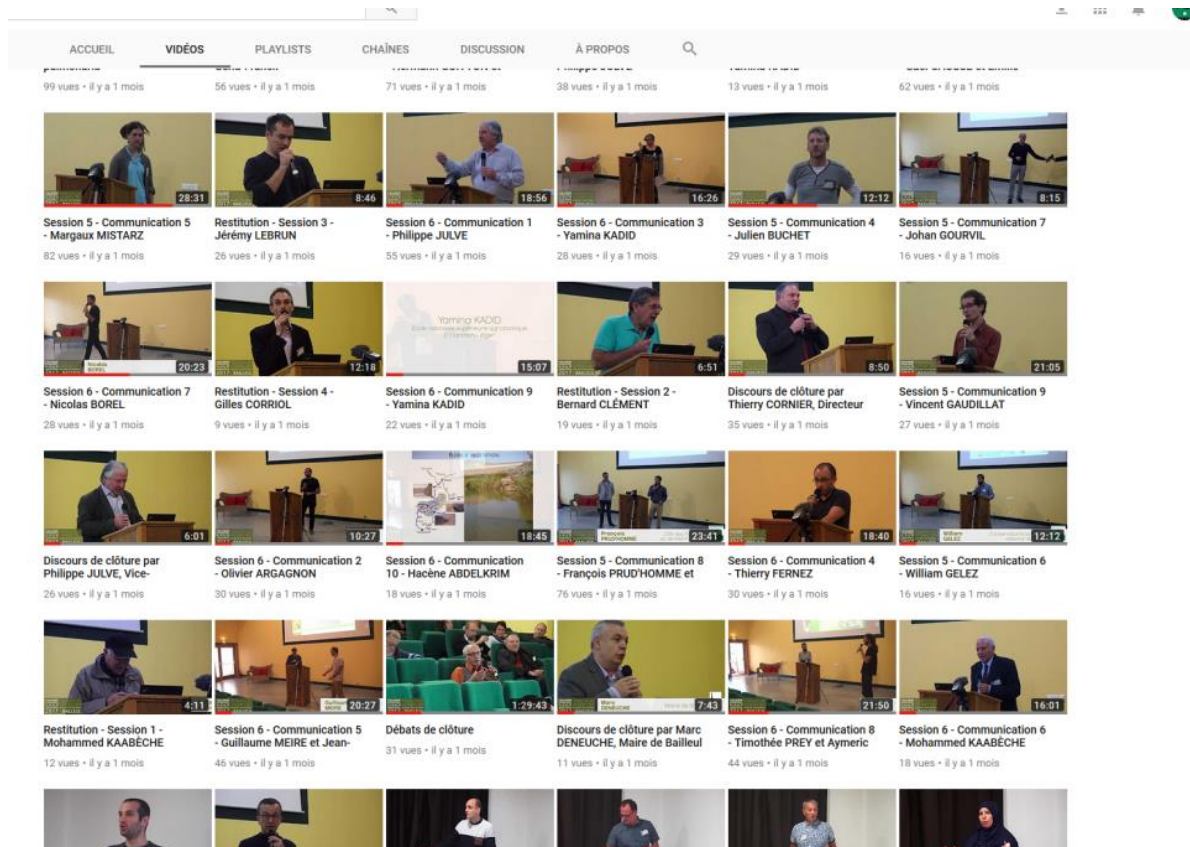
ACCUEIL VIDÉOS PLAYLISTS CHAÎNES DISCUSSION À PROPOS

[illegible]
99 vues • il y a 1 mois

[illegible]
56 vues • il y a 1 mois

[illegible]
71 vues • il y a 1 mois

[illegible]
38 vues • il y a 1 mois

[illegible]
13 vues • il y a 1 mois

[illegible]
62 vues • il y a 1 mois

28:31
Session 5 - Communication 5 - Margaux MISTARZ
82 vues • il y a 1 mois

8:46
Restitution - Session 3 - Jérémy LEBRUN
26 vues • il y a 1 mois

18:56
Session 6 - Communication 1 - Philippe JULVE
55 vues • il y a 1 mois

16:26
Session 6 - Communication 3 - Yamina KADID
28 vues • il y a 1 mois

12:12
Session 5 - Communication 4 - Julien BUCHET
29 vues • il y a 1 mois

8:15
Session 5 - Communication 7 - Johan GOURVIL
16 vues • il y a 1 mois

Nicolas BOREL
20:23
Session 6 - Communication 7 - Nicolas BOREL
28 vues • il y a 1 mois

12:18
Restitution - Session 4 - Gilles CORRIOL
9 vues • il y a 1 mois

Yamina KADID
15:07
Session 6 - Communication 9 - Yamina KADID
22 vues • il y a 1 mois

6:51
Restitution - Session 2 - Bernard CLÉMENT
19 vues • il y a 1 mois

8:50
Discours de clôture par Thierry CORNIER, Directeur
35 vues • il y a 1 mois

21:05
Session 5 - Communication 9 - Vincent GAUDILLAT
27 vues • il y a 1 mois

6:01
Discours de clôture par Philippe JULVE, Vice-
26 vues • il y a 1 mois

10:27
Session 6 - Communication 2 - Olivier ARGAGNON
30 vues • il y a 1 mois

18:45
Session 6 - Communication 10 - Hacène ABDELKRIM
18 vues • il y a 1 mois

François PRUD'HOMME
23:41
Session 5 - Communication 8 - François PRUD'HOMME et
76 vues • il y a 1 mois

18:40
Session 6 - Communication 4 - Thierry FERNEZ
30 vues • il y a 1 mois

William GELEZ
12:12
Session 5 - Communication 6 - William GELEZ
16 vues • il y a 1 mois

4:11
Restitution - Session 1 - Mohammed KAABÈCHE
12 vues • il y a 1 mois

Guillaume MEIRE
20:27
Session 6 - Communication 5 - Guillaume MEIRE et Jean-
46 vues • il y a 1 mois

1:29:43
Débats de clôture
31 vues • il y a 1 mois

Marc DENEUCHE
7:43
Discours de clôture par Marc DENEUCHE, Maire de Bailleul
11 vues • il y a 1 mois

21:50
Session 6 - Communication 8 - Timothée PREY et Aymeric
44 vues • il y a 1 mois

16:01
Session 6 - Communication 6 - Mohammed KAABÈCHE
18 vues • il y a 1 mois